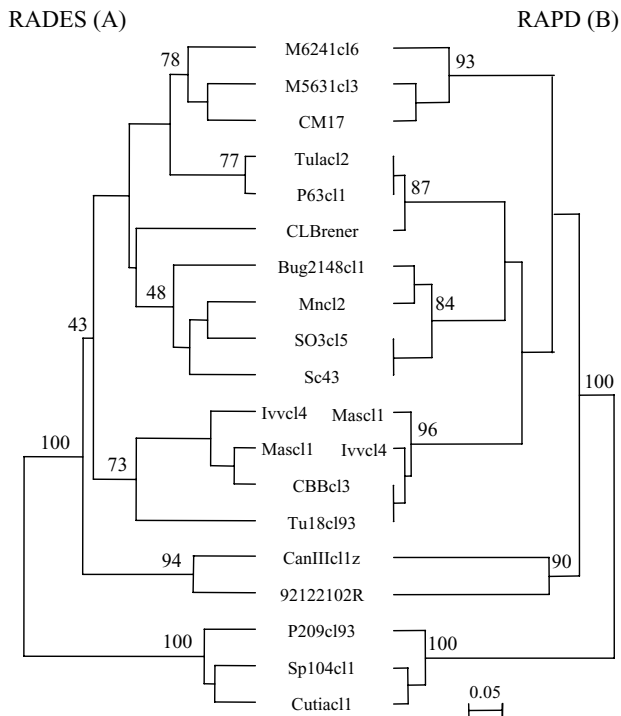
RADES (A)

RAPD (B)

78

M6241cl6

93

M5631cl3

CM17

77

Tulacl2

P63cl1

87

CLBrener

Bug2148cl1

48

Mncl2

84

SO3cl5

Sc43

43

100

Ivvcl4

Mascl1

100

96

Mascl1

Ivvcl4

73

CBBcl3

Tu18cl93

94

CanIIIcl1z

90

92122102R

100

P209cl93

100

Sp104cl1

Cutiacl1

0.05